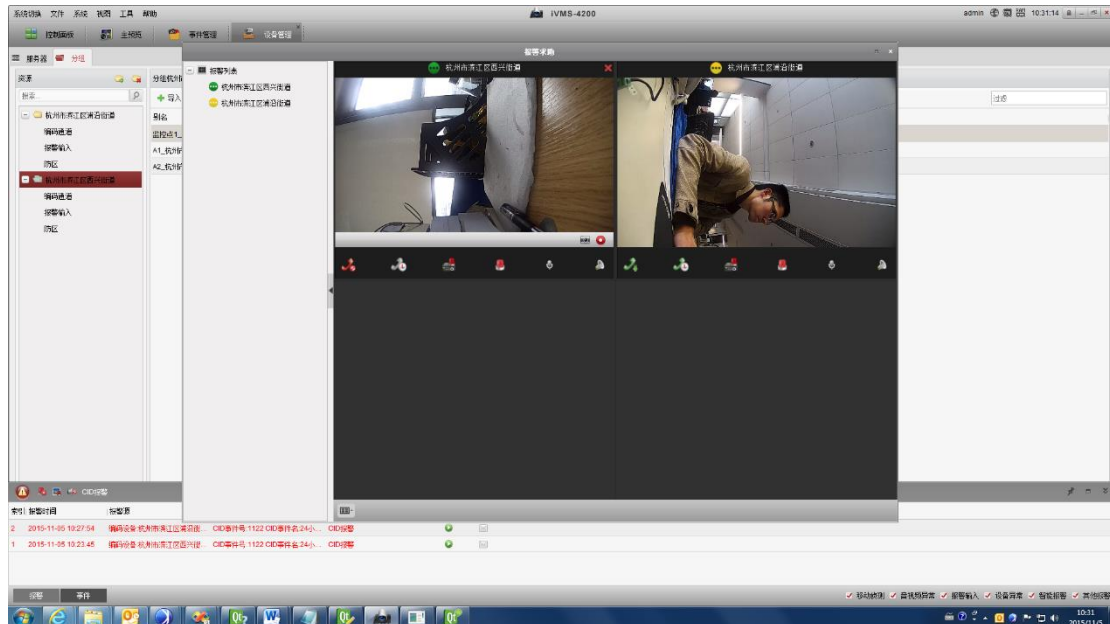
系统切换 文件 系统 视图 工具 帮助

iVMS-4200

admin 10:31:14

控制面板 主预览 事件管理 设备管理

服务器 分组

资源

搜索

杭州市滨江区浦沿街道

编码通道

报警输入

防区

杭州市滨江区西兴街道

编码通道

报警输入

防区

分组杭州

导入

别名

监控点1_

A1_杭州

A2_杭州

过滤

报警求助

报警列表

杭州市滨江区西兴街道

杭州市滨江区浦沿街道

杭州市滨江区西兴街道

杭州市滨江区浦沿街道

CID报警

索引 报警时间 报警源

2 2015-11-05 10:27:54 编码设备:杭州市滨江区浦沿街... CID事件号:1122 CID事件名:24小... CID报警

1 2015-11-05 10:23:45 编码设备:杭州市滨江区西兴街... CID事件号:1122 CID事件名:24小... CID报警

报警 事件

移动侦测 视频丢失 报警输入 设备异常 智能报警 其他报警

10:31
2015/11/5